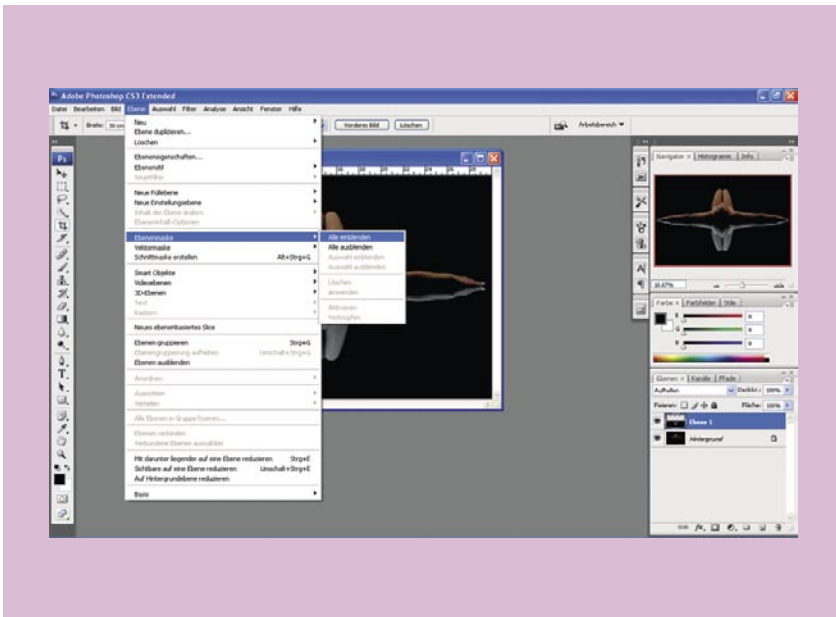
Adobe Photoshop CS3 Extended

Datei Bearbeiten Bild Ebene Auswahl Filter Analyse Ansicht Fenster Hilfe

Breite: 30 cm

Vorderes Bild Löschen

Arbeitsbereich

Neu
Ebene duplizieren...
Löschen

Ebeneneigenschaften...
Ebenenstil
Smartfilter

Neue Füllebene
Neue Einstellungsebene
Inhalt der Ebene ändern
Ebeneninhalt-Optionen

Ebenenmaske
Vektormaske
Schnittmaske erstellen Alt+Strg+G

Smart Objekte
Videoebenen
3D-Ebenen
Text
Rastern

Neues ebenenbasiertes Slice

Ebenen gruppieren Strg+G
Ebenengruppierung aufheben Umschalt+Strg+G
Ebenen ausblenden

Anordnen

Ausrichten
Verteilen

Alle Ebenen in Gruppe fixieren...

Ebenen verbinden
Verbundene Ebenen auswählen

Mit darunter liegender auf eine Ebene reduzieren Strg+E
Sichtbare auf eine Ebene reduzieren Umschalt+Strg+E
Auf Hintergrundebene reduzieren

Basis

Alle einblenden
Alle ausblenden
Auswahl einblenden
Auswahl ausblenden

Löschen
Anwenden

Aktivieren
Verbinden

Navigator × Histogramm Info

16,67%

Farbe × Farbfelder Stile

R 0
G 0
B 0

Ebenen × Kanäle Pfade

Aufhellen Deckkr.: 100%

Fixieren: Fläche: 100%

Ebene 1

Hintergrund